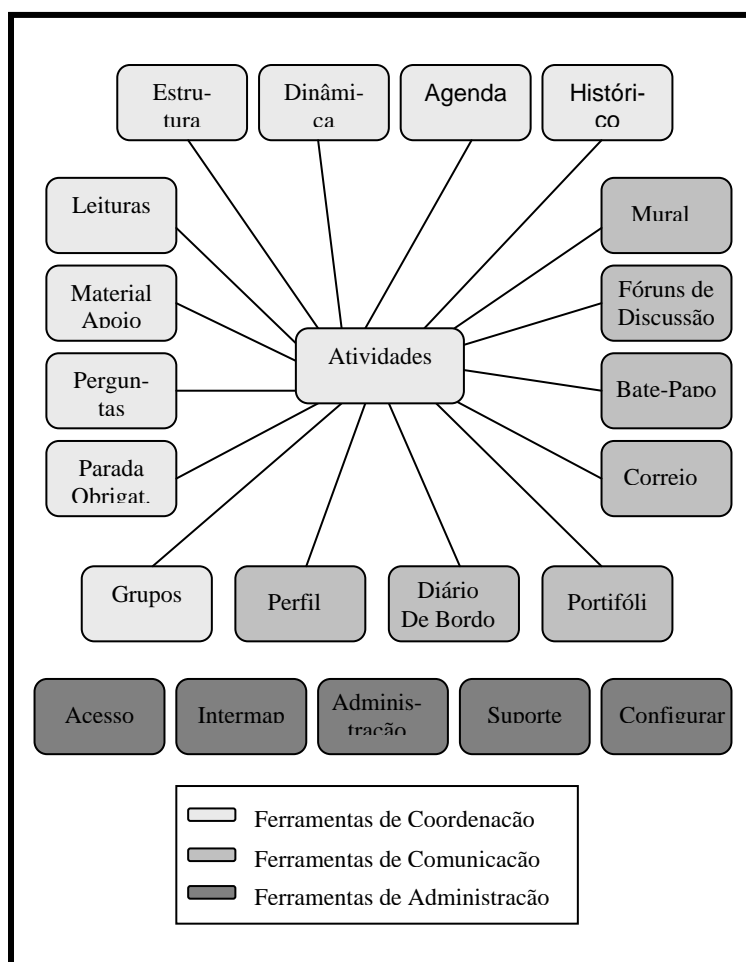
Estrutura

Dinâmica

Agenda

Histórico

Leituras

Mural

Material Apoio

Fóruns de Discussão

Atividades

Perguntas

Bate-Papo

Parada Obrigat.

Correio

Grupos

Perfil

Diário De Bordo

Portifóli

Acesso

Intermap

Administração

Suporte

Configurar

Ferramentas de Coordenação

Ferramentas de Comunicação

Ferramentas de Administração